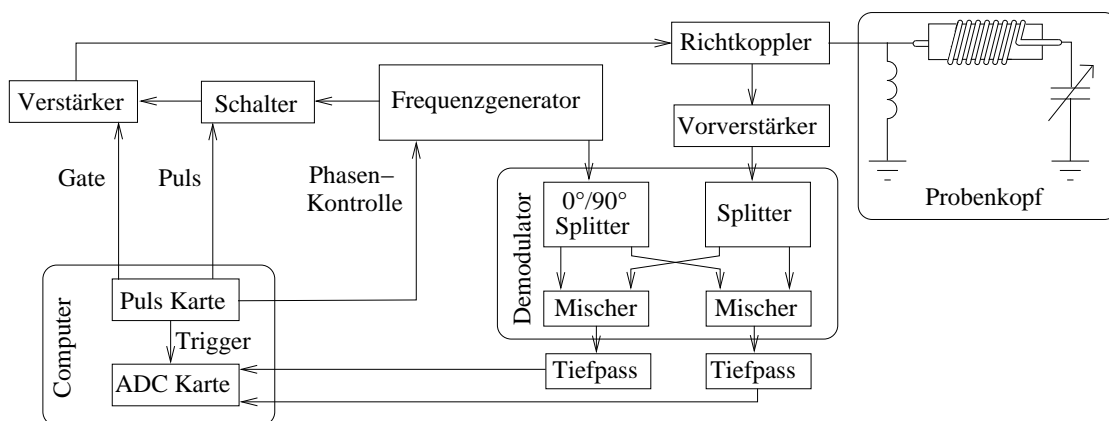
Richtkoppler

Verstärker

Schalter

Frequenzgenerator

Vorverstärker

Gate

Puls

Phasen–
Kontrolle

Demodulator

0°/90°
Splitter

Splitter

Probenkopf

Computer

Puls Karte

Trigger

Mischer

Mischer

ADC Karte

Tiefpass

Tiefpass